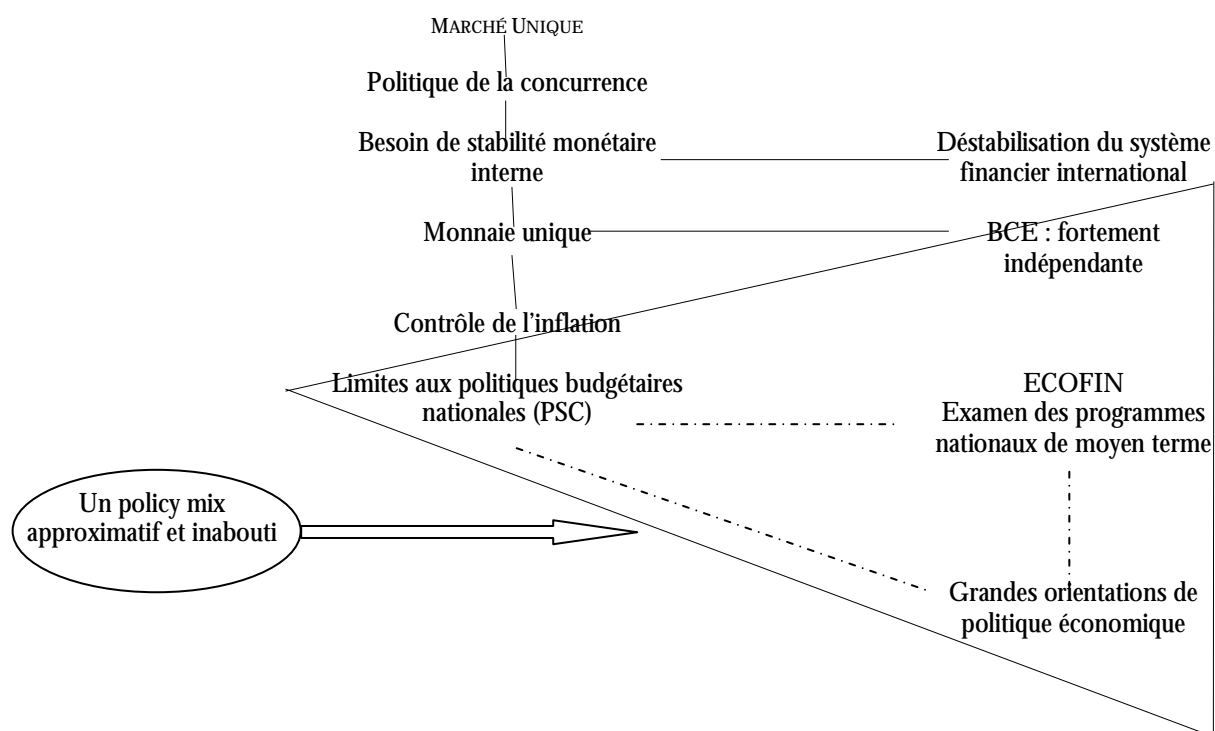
MARCHÉ UNIQUE

Politique de la concurrence

Besoin de stabilité monétaire interne

Déstabilisation du système financier international

Monnaie unique

BCE : fortement indépendante

Contrôle de l'inflation

Limites aux politiques budgétaires nationales (PSC)

ECOFIN
Examen des programmes nationaux de moyen terme

Un policy mix approximatif et inabouti

Grandes orientations de politique économique